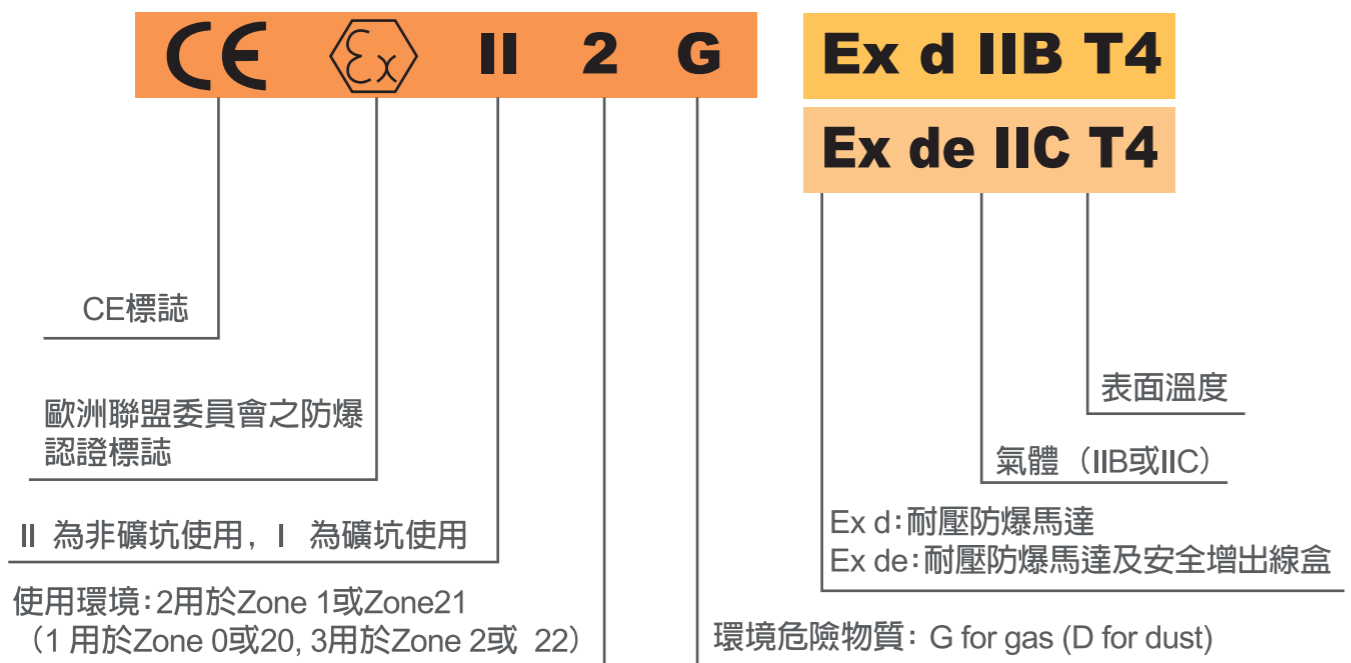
CE Ex II 2 G

Ex d IIB T4

Ex de IIC T4

CE標誌

歐洲聯盟委員會之防爆認證標誌

II 為非礦坑使用，I 為礦坑使用

使用環境：2用於Zone 1或Zone21（1 用於Zone 0或20, 3用於Zone 2或 22）

環境危險物質：G for gas (D for dust)

表面溫度

氣體（IIB或IIC）

Ex d：耐壓防爆馬達
Ex de：耐壓防爆馬達及安全增出線盒